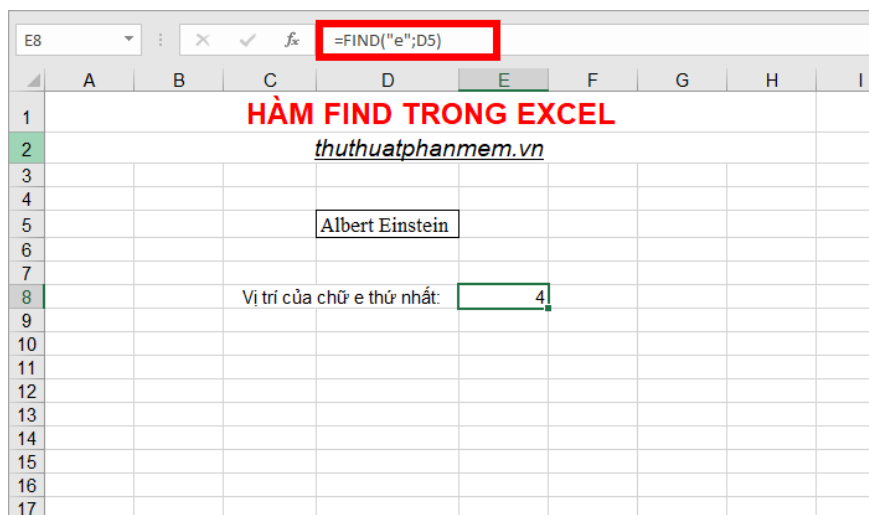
E8 | × ✓ $f_x$ | =FIND("e";D5)

| | A | B | C | D | E | F | G | H | I |
|---|---|---|---|---|---|---|---|---|---|
| 1 | HÀM FIND TRONG EXCEL | | | | | | | | |
| 2 | thuthuatphanmem.vn | | | | | | | | |
| 3 | | | | | | | | | |
| 4 | | | | | | | | | |
| 5 | | | | Albert Einstein | | | | | |
| 6 | | | | | | | | | |
| 7 | | | | | | | | | |
| 8 | | | Vị trí của chữ e thứ nhất: | | 4 | | | | |
| 9 | | | | | | | | | |
| 10 | | | | | | | | | |
| 11 | | | | | | | | | |
| 12 | | | | | | | | | |
| 13 | | | | | | | | | |
| 14 | | | | | | | | | |
| 15 | | | | | | | | | |
| 16 | | | | | | | | | |
| 17 | | | | | | | | | |